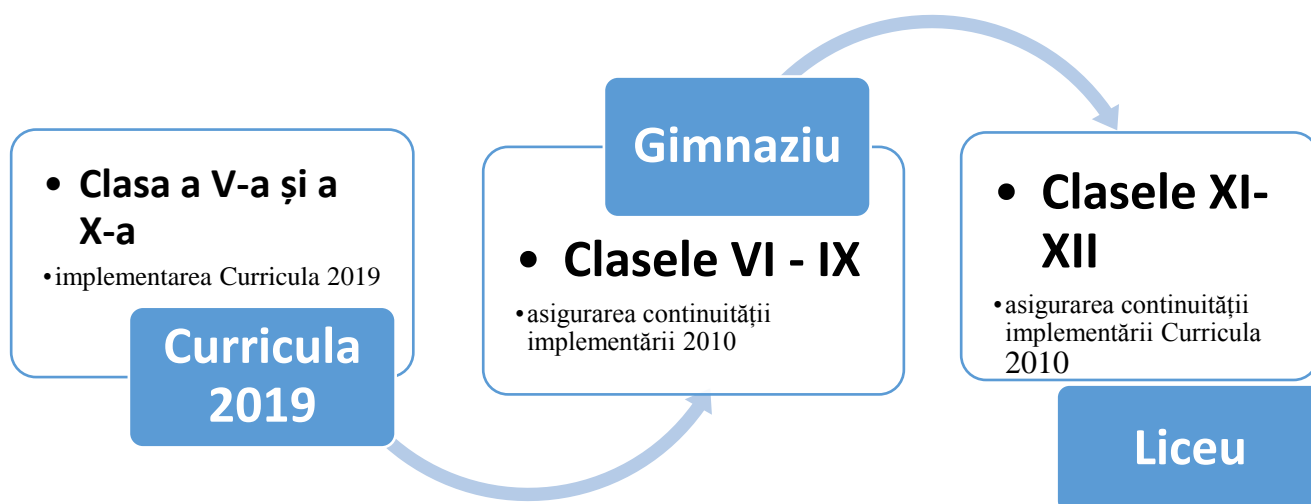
• Clasa a V-a și a X-a

• implementarea Curricula 2019

Curricula 2019

Gimnaziu

• Clasele VI - IX

• asigurarea continuității implementării 2010

• Clasele XI-XII

• asigurarea continuității implementării Curricula 2010

Liceu